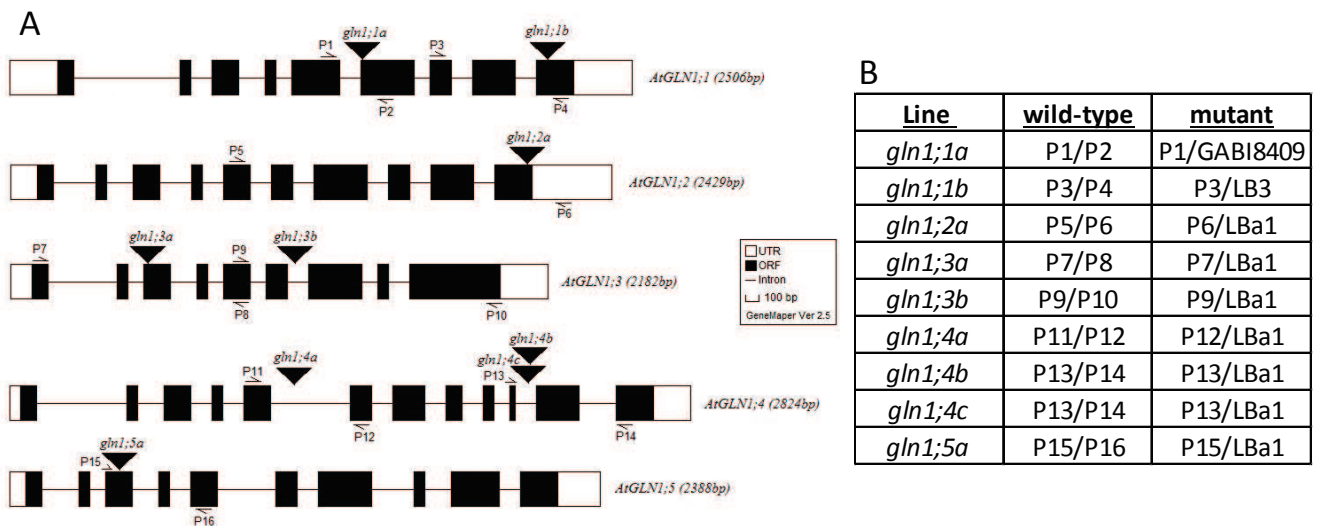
A

P1 gln1;1a P3 gln1;1b
AtGLN1;1 (2506bp)
P2 P4

P5 gln1;2a
AtGLN1;2 (2429bp)
P6

P7 gln1;3a P9 gln1;3b
AtGLN1;3 (2182bp)
P8 P10

gln1;4b
P11 gln1;4a gln1;4c
P13
AtGLN1;4 (2824bp)
P12 P14

gln1;5a
P15
AtGLN1;5 (2388bp)
P16

UTR
ORF
Intron
100 bp
GeneMaper Ver 2.5

B

| Line | wild-type | mutant |
|---|---|---|
| gln1;1a | P1/P2 | P1/GABI8409 |
| gln1;1b | P3/P4 | P3/LB3 |
| gln1;2a | P5/P6 | P6/LBa1 |
| gln1;3a | P7/P8 | P7/LBa1 |
| gln1;3b | P9/P10 | P9/LBa1 |
| gln1;4a | P11/P12 | P12/LBa1 |
| gln1;4b | P13/P14 | P13/LBa1 |
| gln1;4c | P13/P14 | P13/LBa1 |
| gln1;5a | P15/P16 | P15/LBa1 |